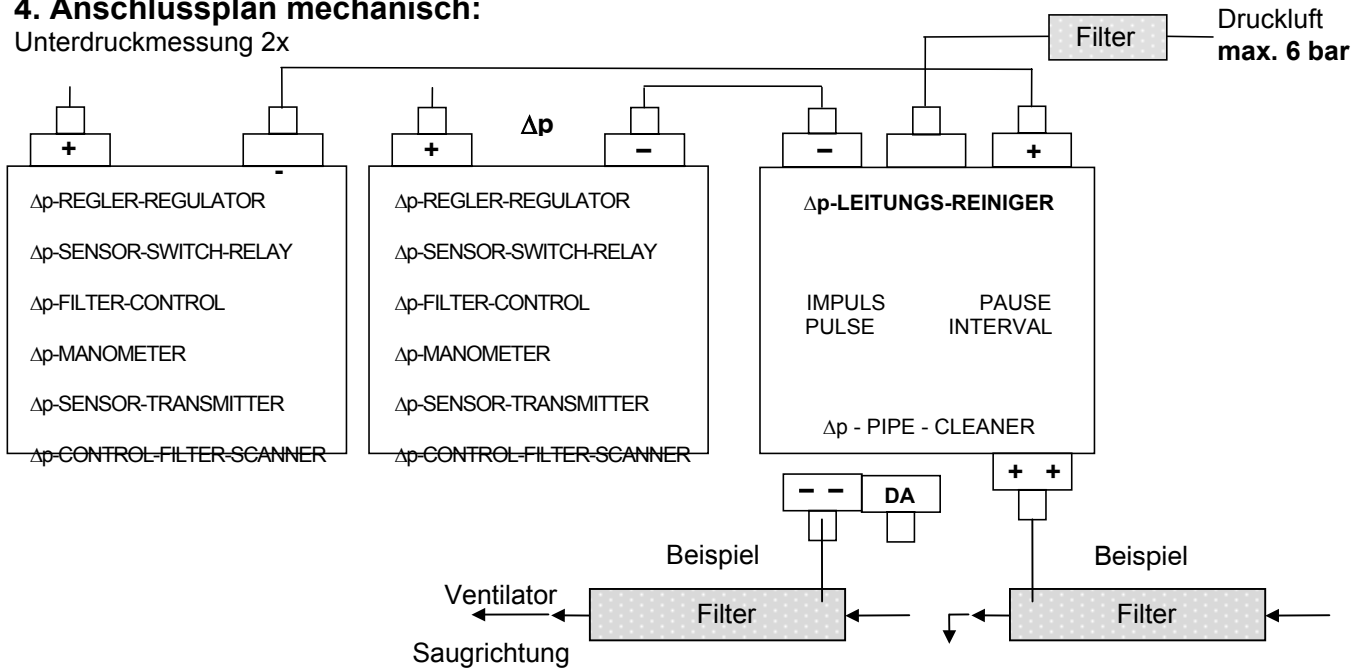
4. Anschlussplan mechanisch:
Unterdruckmessung 2x

Filter

Druckluft
max. 6 bar

+

-

$\Delta$p-REGLER-REGULATOR
$\Delta$p-SENSOR-SWITCH-RELAY
$\Delta$p-FILTER-CONTROL
$\Delta$p-MANOMETER
$\Delta$p-SENSOR-TRANSMITTER
$\Delta$p-CONTROL-FILTER-SCANNER

$\Delta$p

+

–

$\Delta$p-REGLER-REGULATOR
$\Delta$p-SENSOR-SWITCH-RELAY
$\Delta$p-FILTER-CONTROL
$\Delta$p-MANOMETER
$\Delta$p-SENSOR-TRANSMITTER
$\Delta$p-CONTROL-FILTER-SCANNER

–

+

$\Delta$p-LEITUNGS-REINIGER

IMPULS
PULSE

PAUSE
INTERVAL

$\Delta$p - PIPE - CLEANER

– –

DA

+ +

Beispiel

Ventilator

Filter

Saugrichtung

Beispiel

Filter